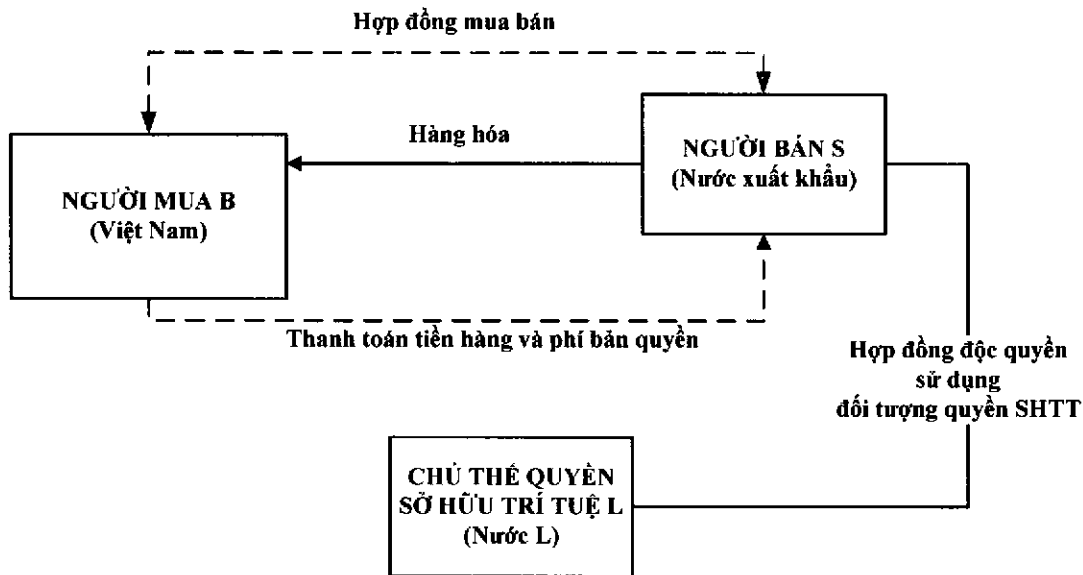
Hợp đồng mua bán

Hàng hóa

NGƯỜI BÁN S
(Nước xuất khẩu)

NGƯỜI MUA B
(Việt Nam)

Thanh toán tiền hàng và phí bản quyền

Hợp đồng độc quyền
sử dụng
đối tượng quyền SHTT

CHỦ THỂ QUYỀN
SỞ HỮU TRÍ TUỆ L
(Nước L)